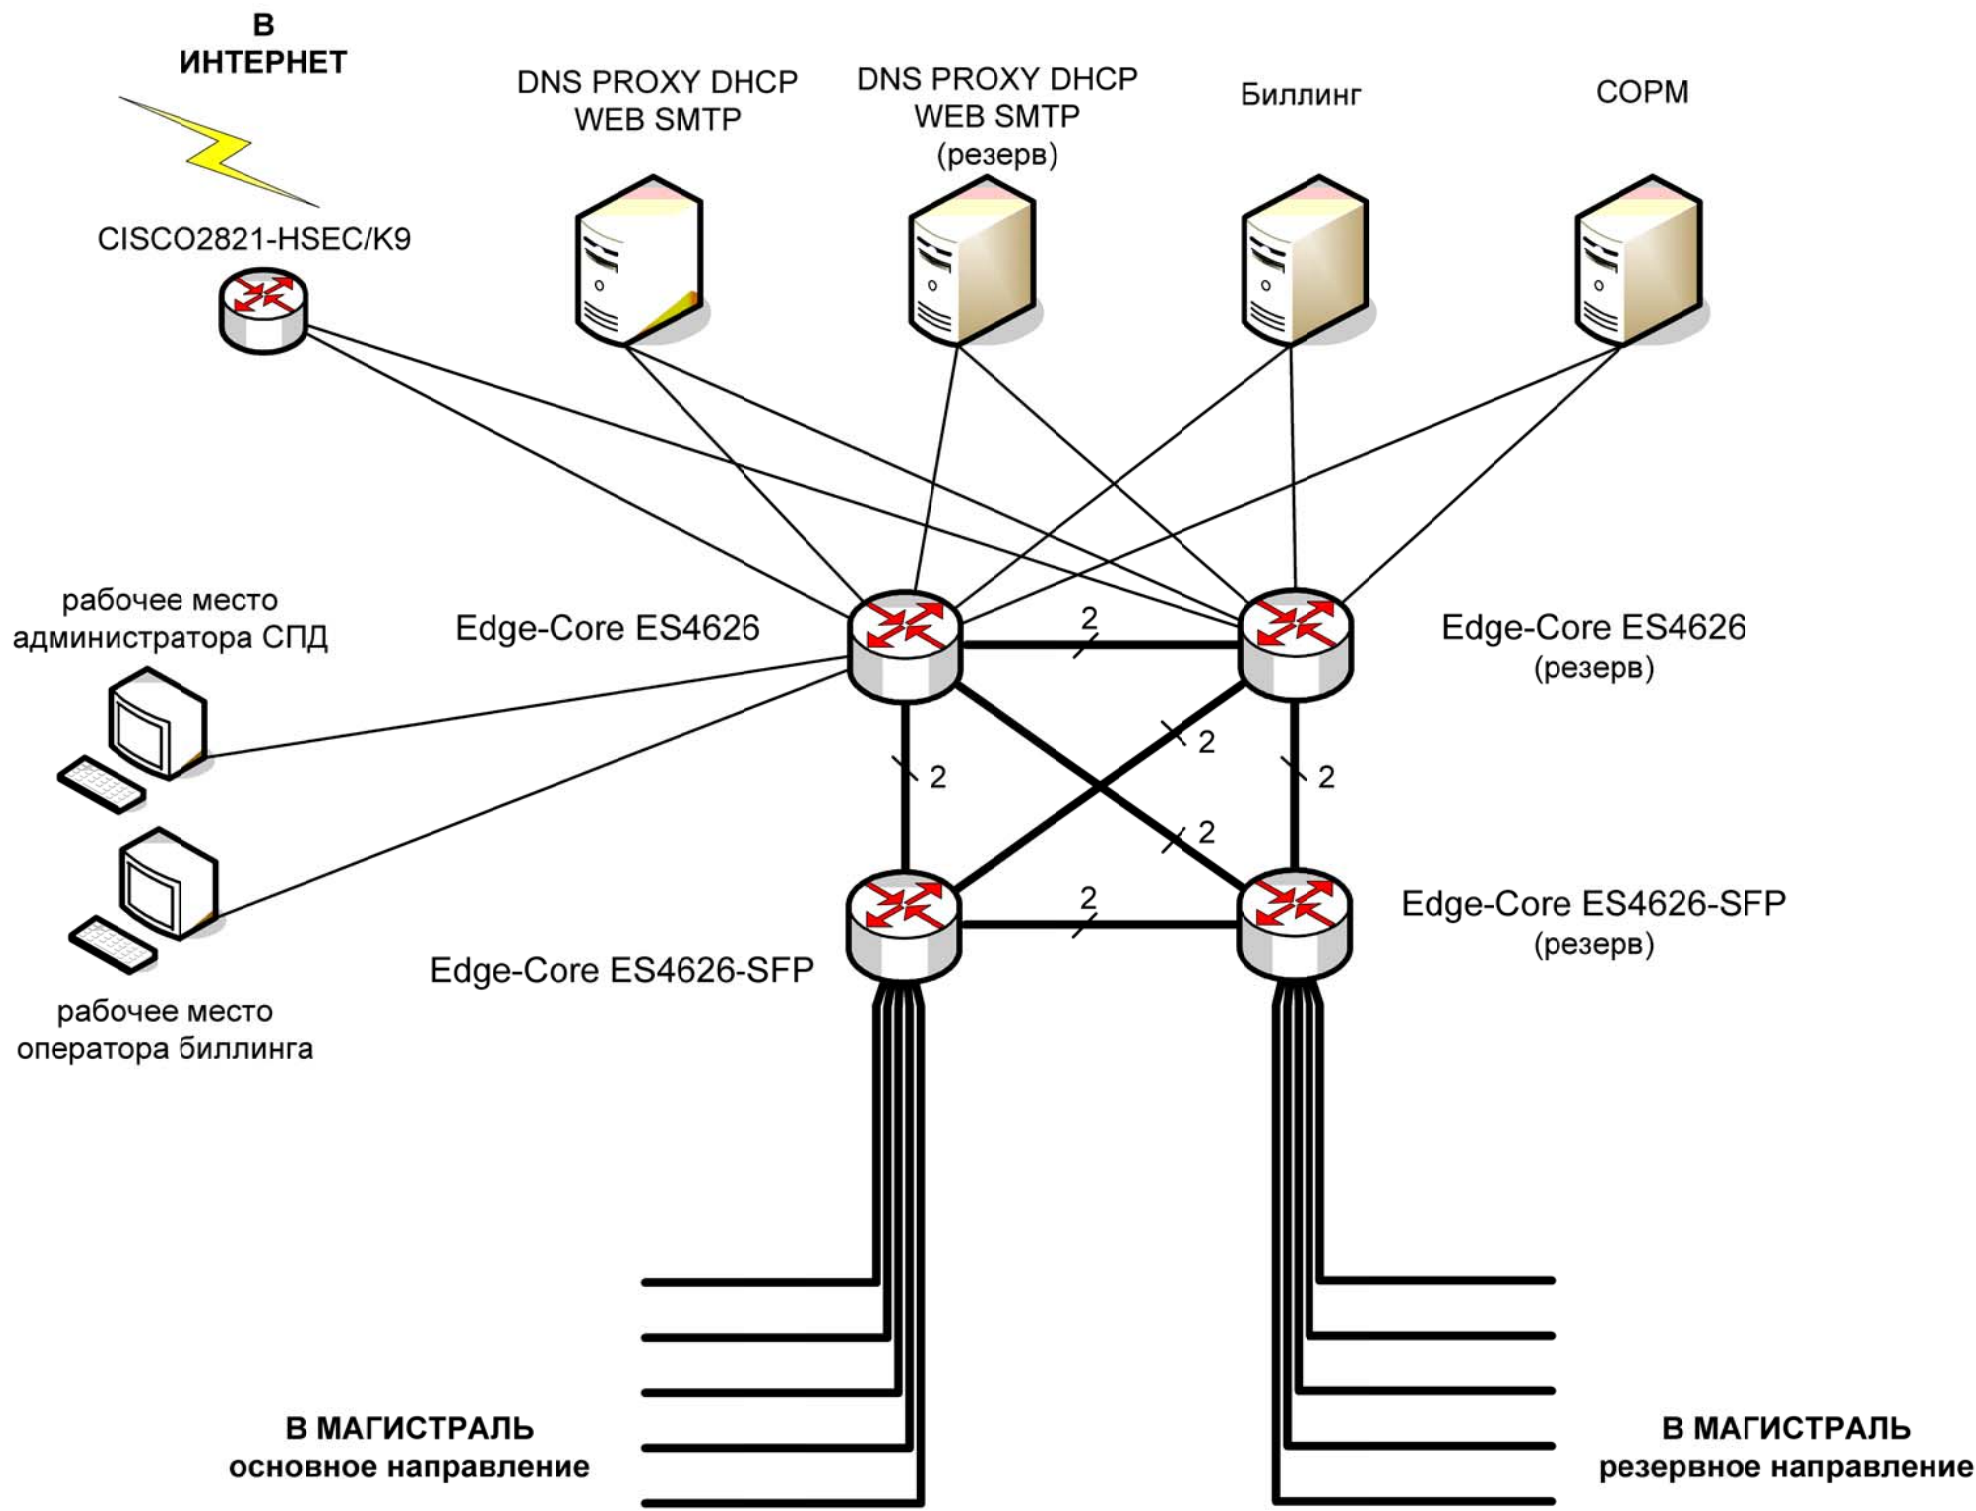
В ИНТЕРНЕТ

DNS PROXY DHCP WEB SMTP

DNS PROXY DHCP WEB SMTP (резерв)

Биллинг

СОРМ

CISCO2821-HSEC/K9

рабочее место администратора СПД

Edge-Core ES4626

2

Edge-Core ES4626 (резерв)

2

2

2

2

2

Edge-Core ES4626-SFP (резерв)

Edge-Core ES4626-SFP

рабочее место оператора биллинга

В МАГИСТРАЛЬ основное направление

В МАГИСТРАЛЬ резервное направление